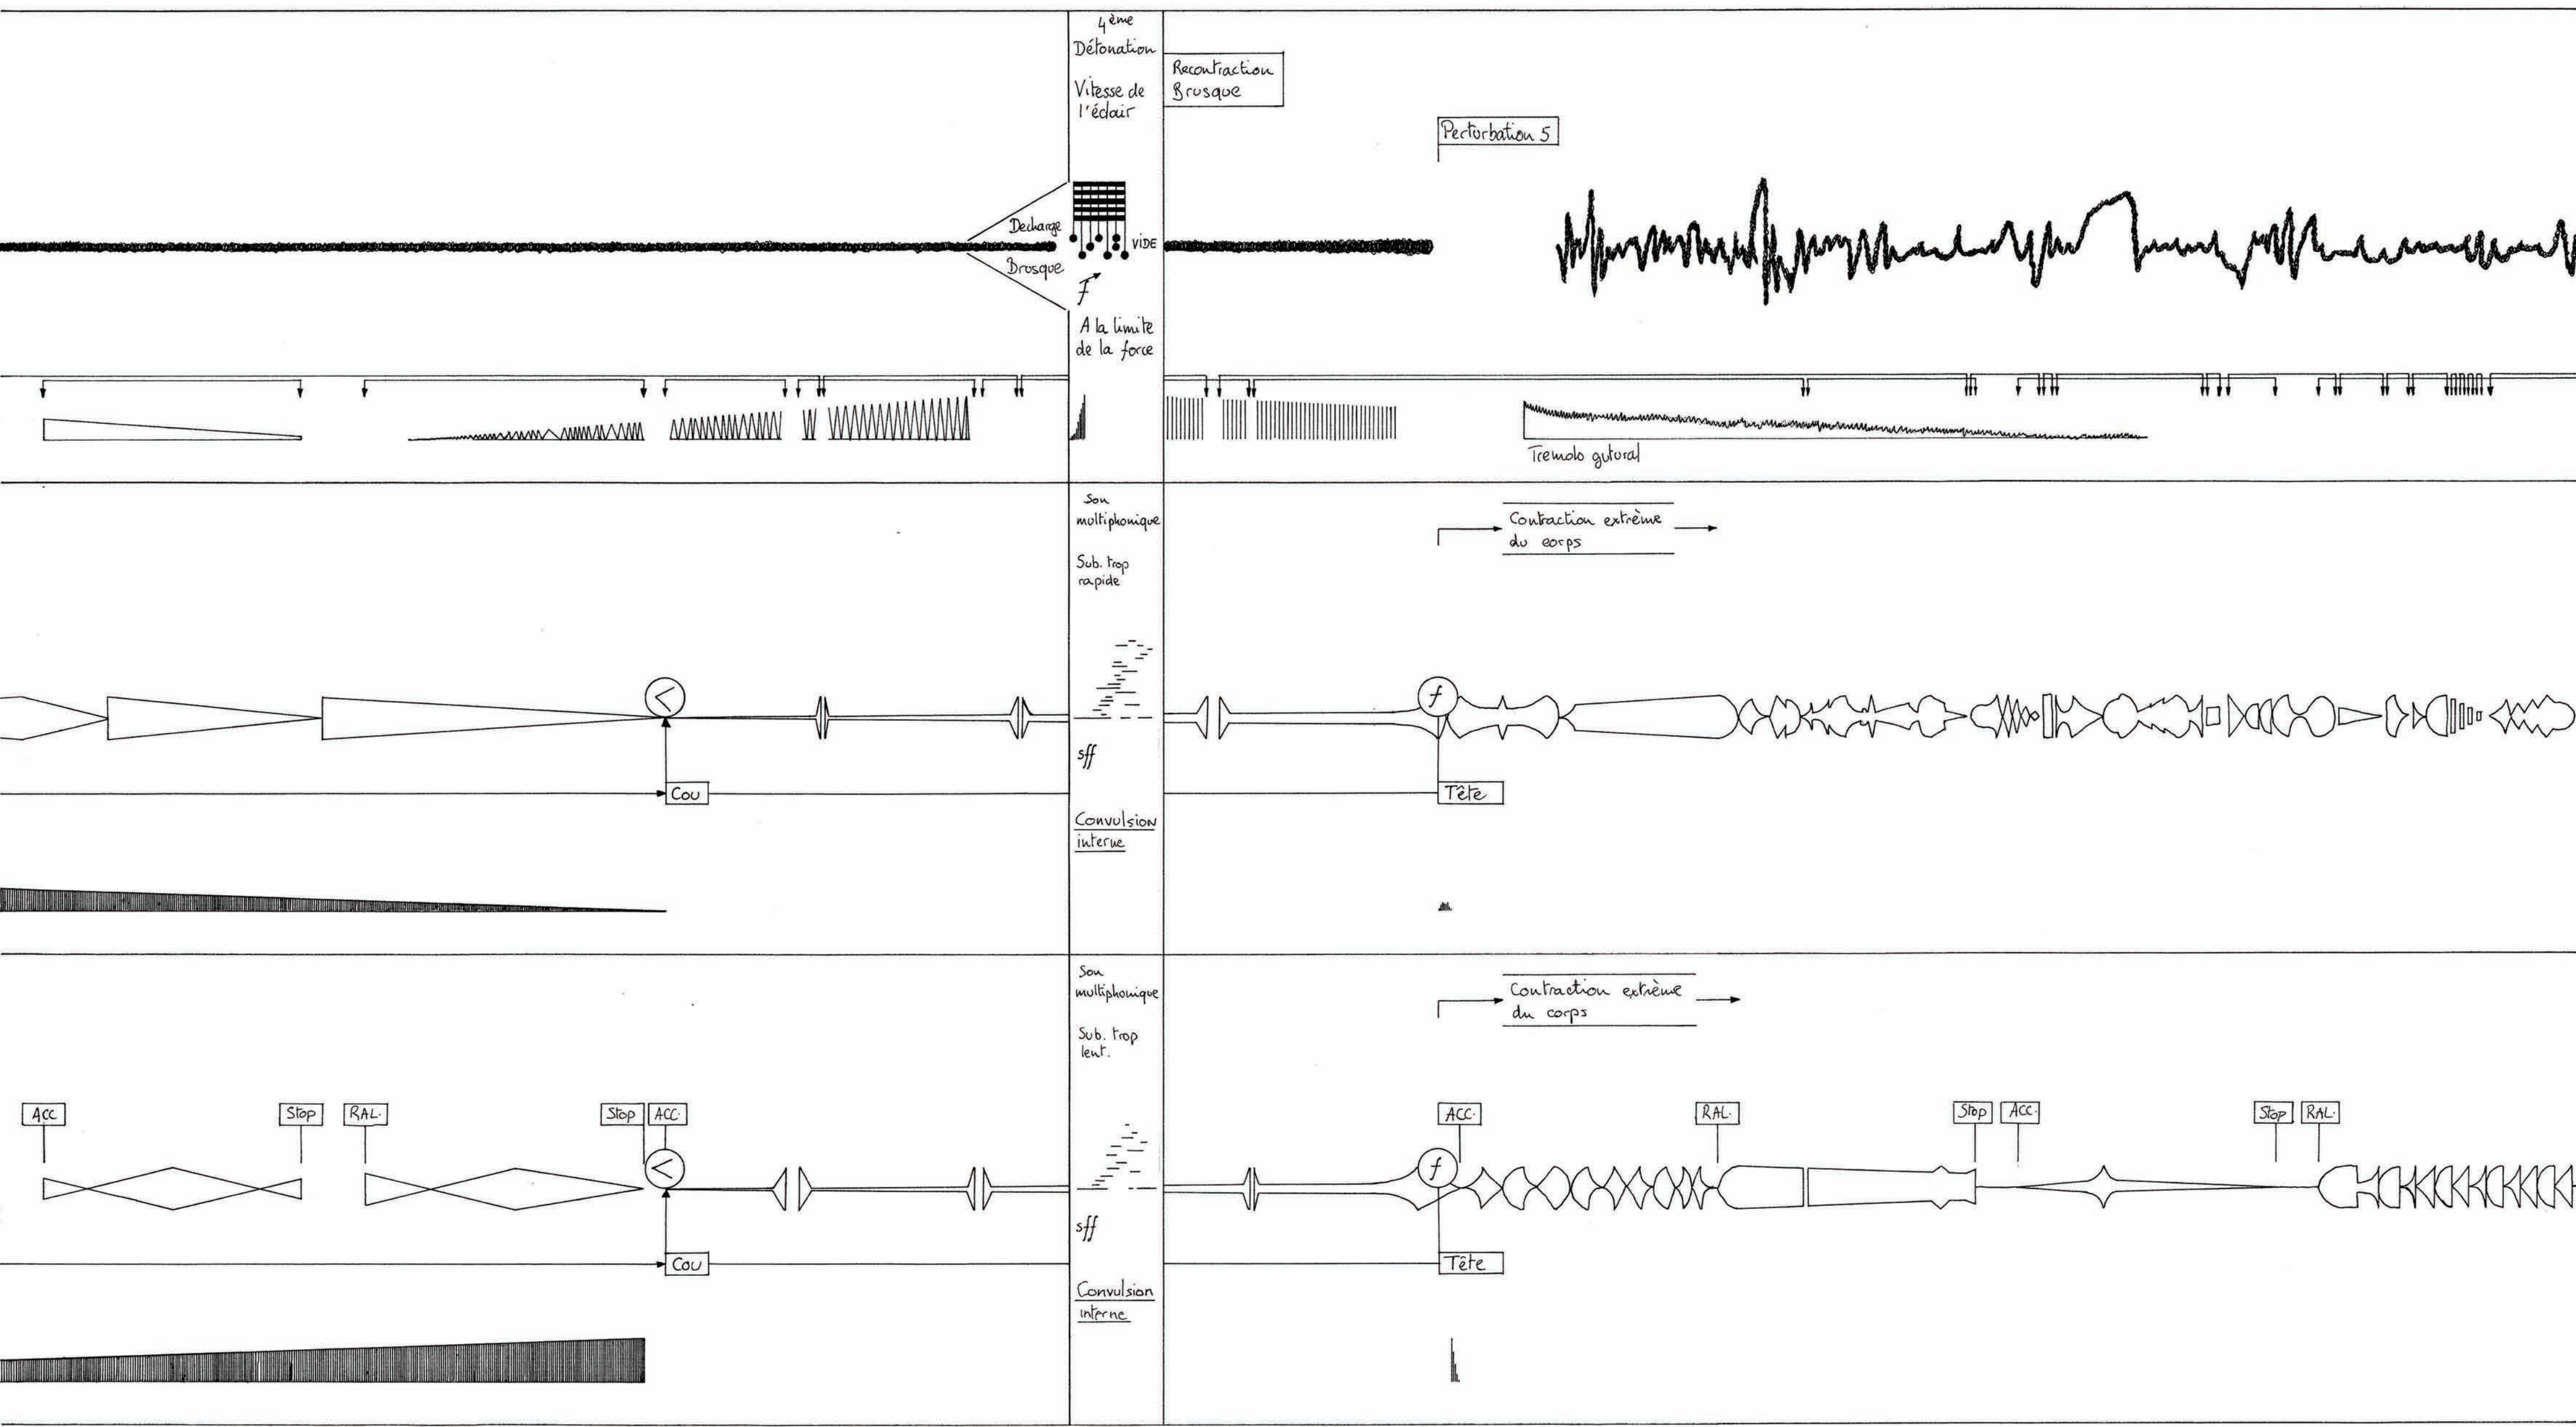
4ème Détonation

Vitesse de l'éclair

Recontraction Brusque

Perturbation 5

Decharge

Brusque

VIDE

$f$

A la limite de la force

Tremolo gutural

Son multiphonique

Sub. trop rapide

Contraction extrême du corps

$f$

sff

Cou

Tête

Convulsion interne

Son multiphonique

Sub. trop lent.

Contraction extrême du corps

ACC

Stop

RAL.

Stop

ACC.

ACC.

RAL.

Stop

ACC.

Stop

RAL.

$f$

sff

Cou

Tête

Convulsion interne